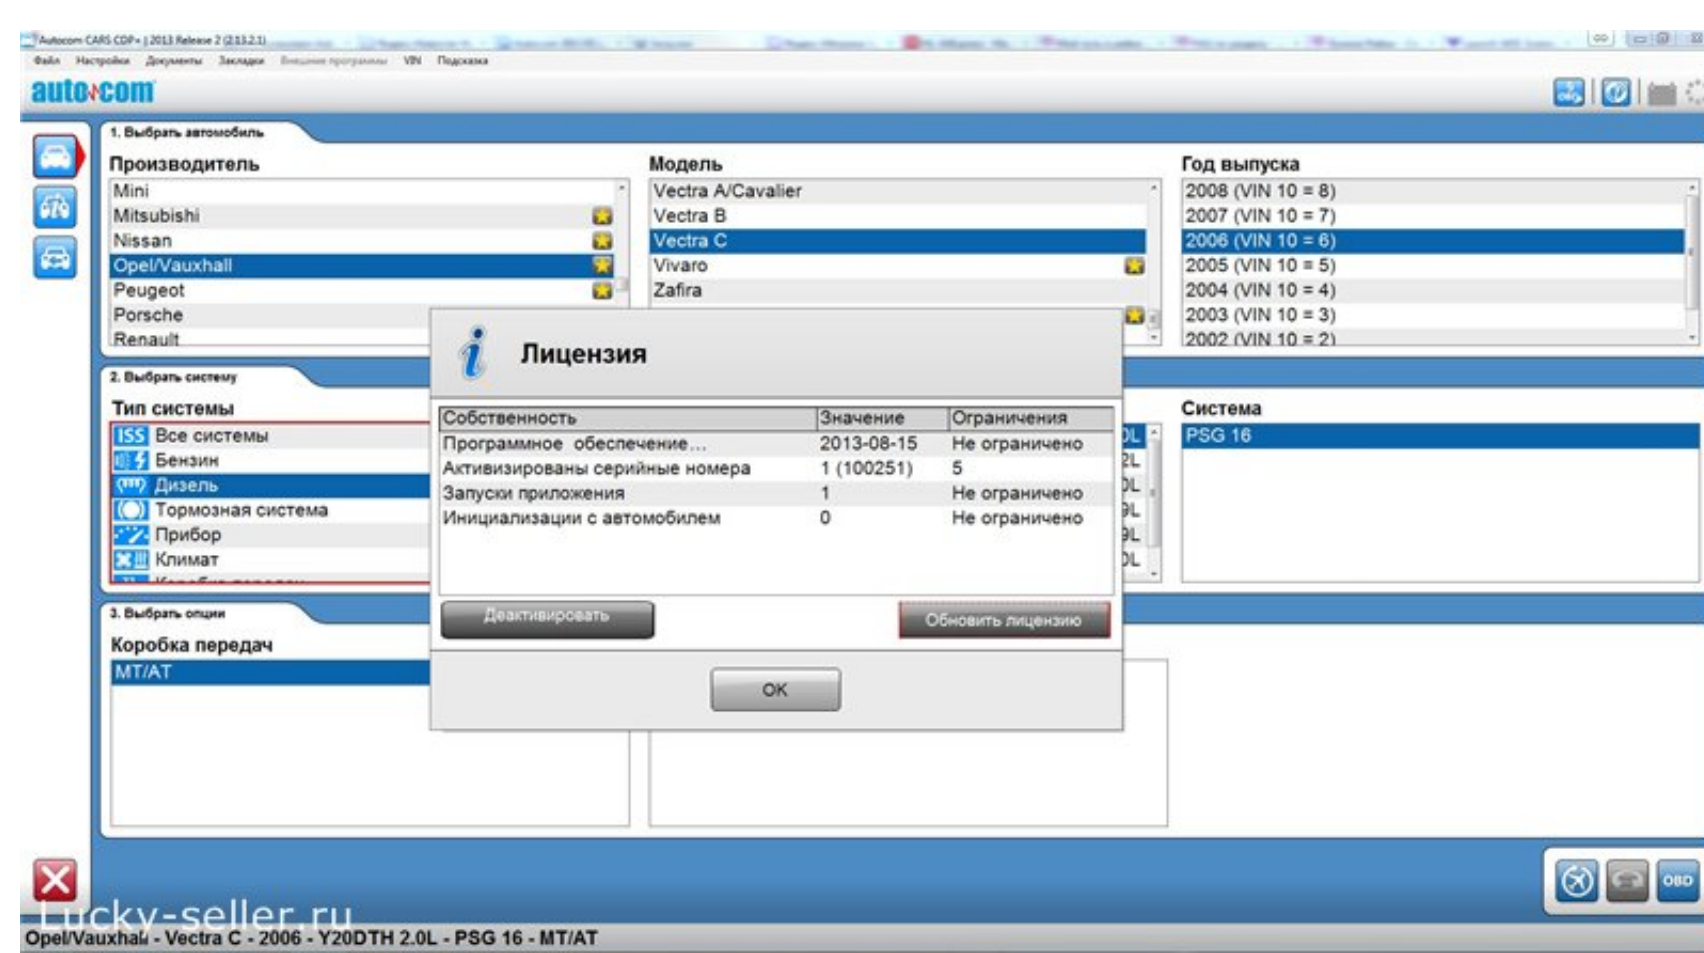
Autocom CARS CDP+ | 2013 Release 2 (2.13.2.1)

Файл Настройки Документы Закладки Внешние программы VIN Подсказка

autocom

1. Выбрать автомобиль

Производитель

Mini
Mitsubishi
Nissan
Opel/Vauxhall
Peugeot
Porsche
Renault

Модель

Vectra A/Cavalier
Vectra B
Vectra C
Vivaro
Zafira

Год выпуска

2008 (VIN 10 = 8)
2007 (VIN 10 = 7)
2006 (VIN 10 = 6)
2005 (VIN 10 = 5)
2004 (VIN 10 = 4)
2003 (VIN 10 = 3)
2002 (VIN 10 = 2)

2. Выбрать систему

Тип системы

ISS Все системы
Бензин
Дизель
Тормозная система
Прибор
Климат

Система

PSG 16

3. Выбрать опции

Коробка передач

MT/AT

Лицензия

| Собственность | Значение | Ограничения |
|---|---|---|
| Программное обеспечение... | 2013-08-15 | Не ограничено |
| Активизированы серийные номера | 1 (100251) | 5 |
| Запуски приложения | 1 | Не ограничено |
| Инициализации с автомобилем | 0 | Не ограничено |

Деактивировать

Обновить лицензию

OK

OBD

Lucky-seller.ru

Opel/Vauxhall - Vectra C - 2006 - Y20DTH 2.0L - PSG 16 - MT/AT